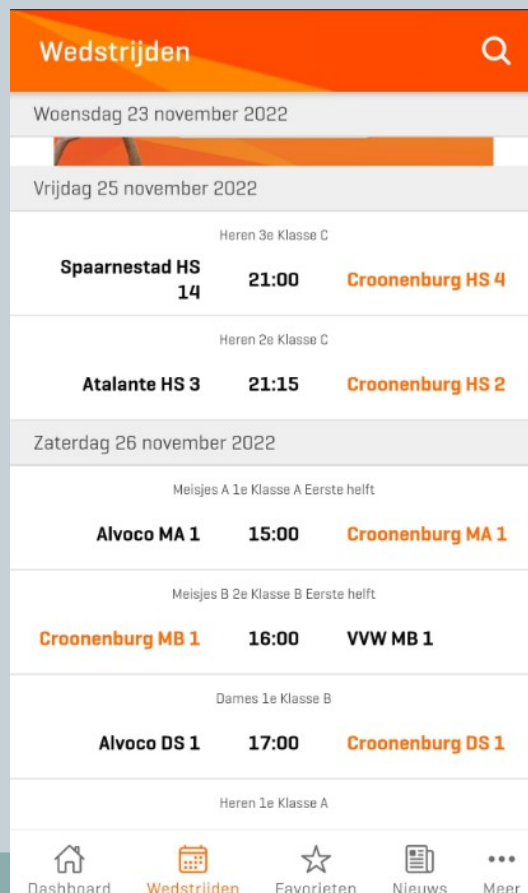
Wedstrijden

Woensdag 23 november 2022

Vrijdag 25 november 2022

Heren 3e Klasse C

Spaarnestad HS 14 21:00 Croonenburg HS 4

Heren 2e Klasse C

Atalante HS 3 21:15 Croonenburg HS 2

Zaterdag 26 november 2022

Meisjes A 1e Klasse A Eerste helft

Alvoco MA 1 15:00 Croonenburg MA 1

Meisjes B 2e Klasse B Eerste helft

Croonenburg MB 1 16:00 VVW MB 1

Dames 1e Klasse B

Alvoco DS 1 17:00 Croonenburg DS 1

Heren 1e Klasse A

Dashboard Wedstrijden Favorieten Nieuws Meer